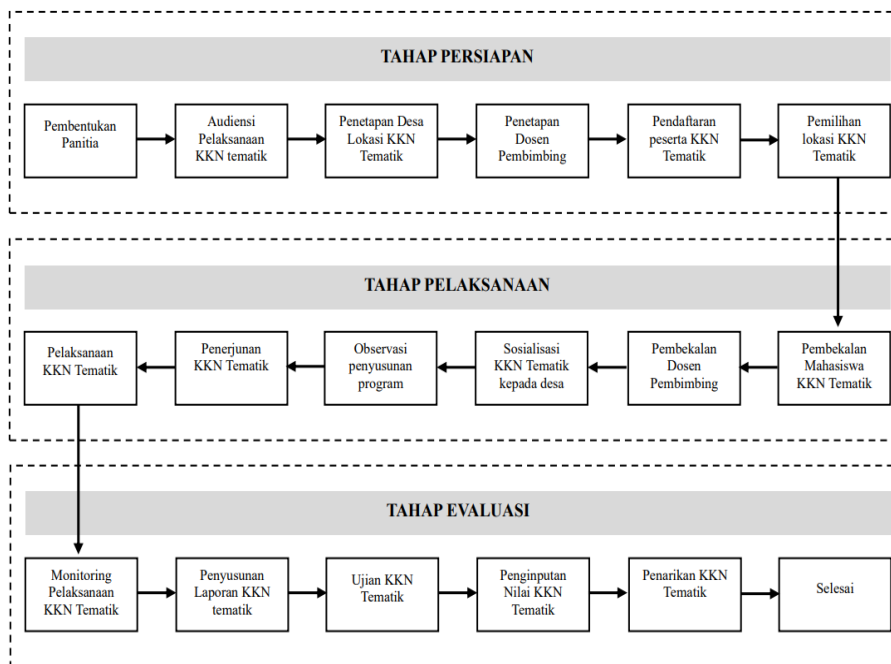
TAHAP PERSIAPAN

Pembentukan Panitia

Audiensi Pelaksanaan KKN tematik

Penetapan Desa Lokasi KKN Tematik

Penetapan Dosen Pembimbing

Pendaftaran peserta KKN Tematik

Pemilihan lokasi KKN Tematik

TAHAP PELAKSANAAN

Pembekalan Mahasiswa KKN Tematik

Pembekalan Dosen Pembimbing

Sosialisasi KKN Tematik kepada desa

Observasi penyusunan program

Penerjunan KKN Tematik

Pelaksanaan KKN Tematik

TAHAP EVALUASI

Monitoring Pelaksanaan KKN Tematik

Penyusunan Laporan KKN tematik

Ujian KKN Tematik

Penginputan Nilai KKN Tematik

Penarikan KKN Tematik

Selesai